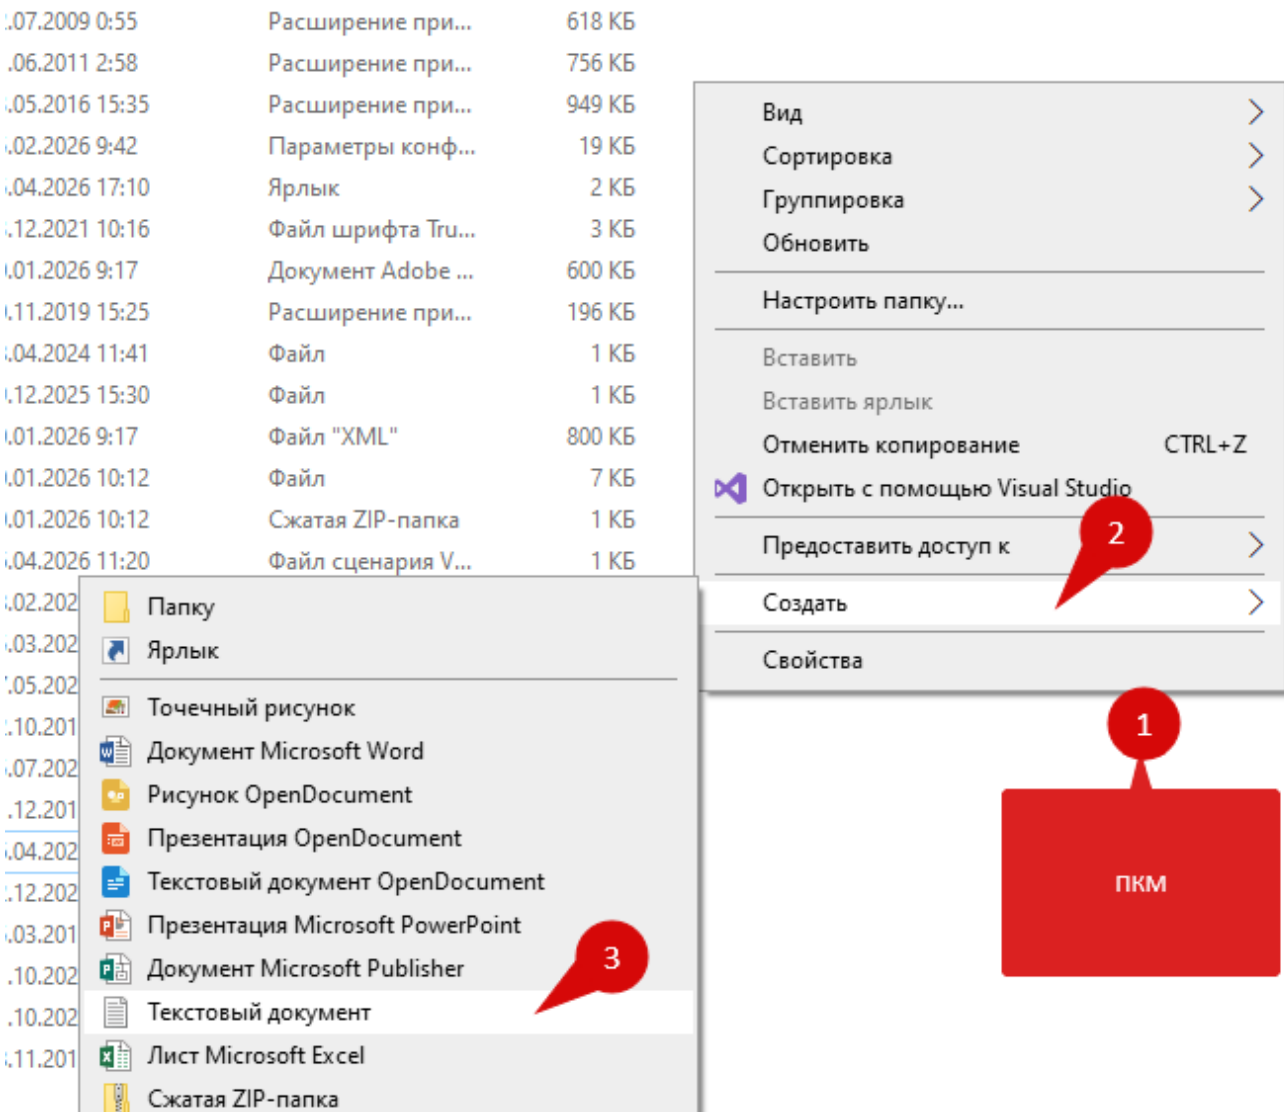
.07.2009 0:55 Расширение при... 618 КБ
.06.2011 2:58 Расширение при... 756 КБ
.05.2016 15:35 Расширение при... 949 КБ
.02.2026 9:42 Параметры конф... 19 КБ
.04.2026 17:10 Ярлык 2 КБ
.12.2021 10:16 Файл шрифта Tru... 3 КБ
.01.2026 9:17 Документ Adobe ... 600 КБ
.11.2019 15:25 Расширение при... 196 КБ
.04.2024 11:41 Файл 1 КБ
.12.2025 15:30 Файл 1 КБ
.01.2026 9:17 Файл "XML" 800 КБ
.01.2026 10:12 Файл 7 КБ
.01.2026 10:12 Сжатая ZIP-папка 1 КБ
.04.2026 11:20 Файл сценария V... 1 КБ
.02.202
.03.202
.05.202
.10.201
.07.202
.12.201
.04.202
.12.202
.03.201
.10.202
.10.202
.11.201

Вид
Сортировка
Группировка
Обновить
Настроить папку...
Вставить
Вставить ярлык
Отменить копирование CTRL+Z
Открыть с помощью Visual Studio
Предоставить доступ к
Создать
Свойства

2

1

пкм

Папку
Ярлык
Точечный рисунок
Документ Microsoft Word
Рисунок OpenDocument
Презентация OpenDocument
Текстовый документ OpenDocument
Презентация Microsoft PowerPoint
Документ Microsoft Publisher
Текстовый документ
Лист Microsoft Excel
Сжатая ZIP-папка

3